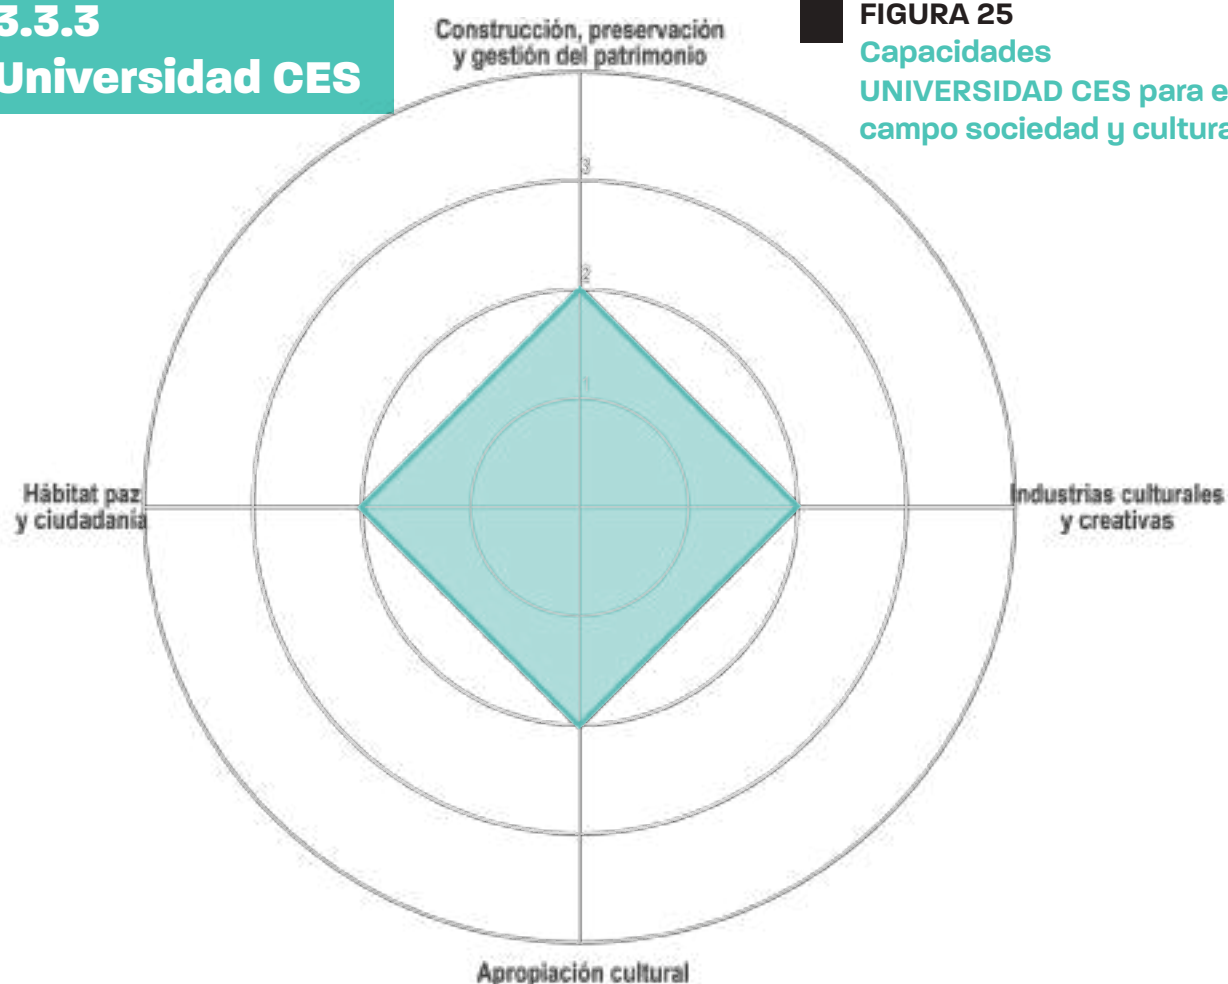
3.3.3
Universidad CES

FIGURA 25
Capacidades
UNIVERSIDAD CES para e
campo sociedad y cultura

Construcción, preservación
y gestión del patrimonio

3

2

1

Hábitat paz
y ciudadanía

Industrias culturales
y creativas

Apropiación cultural